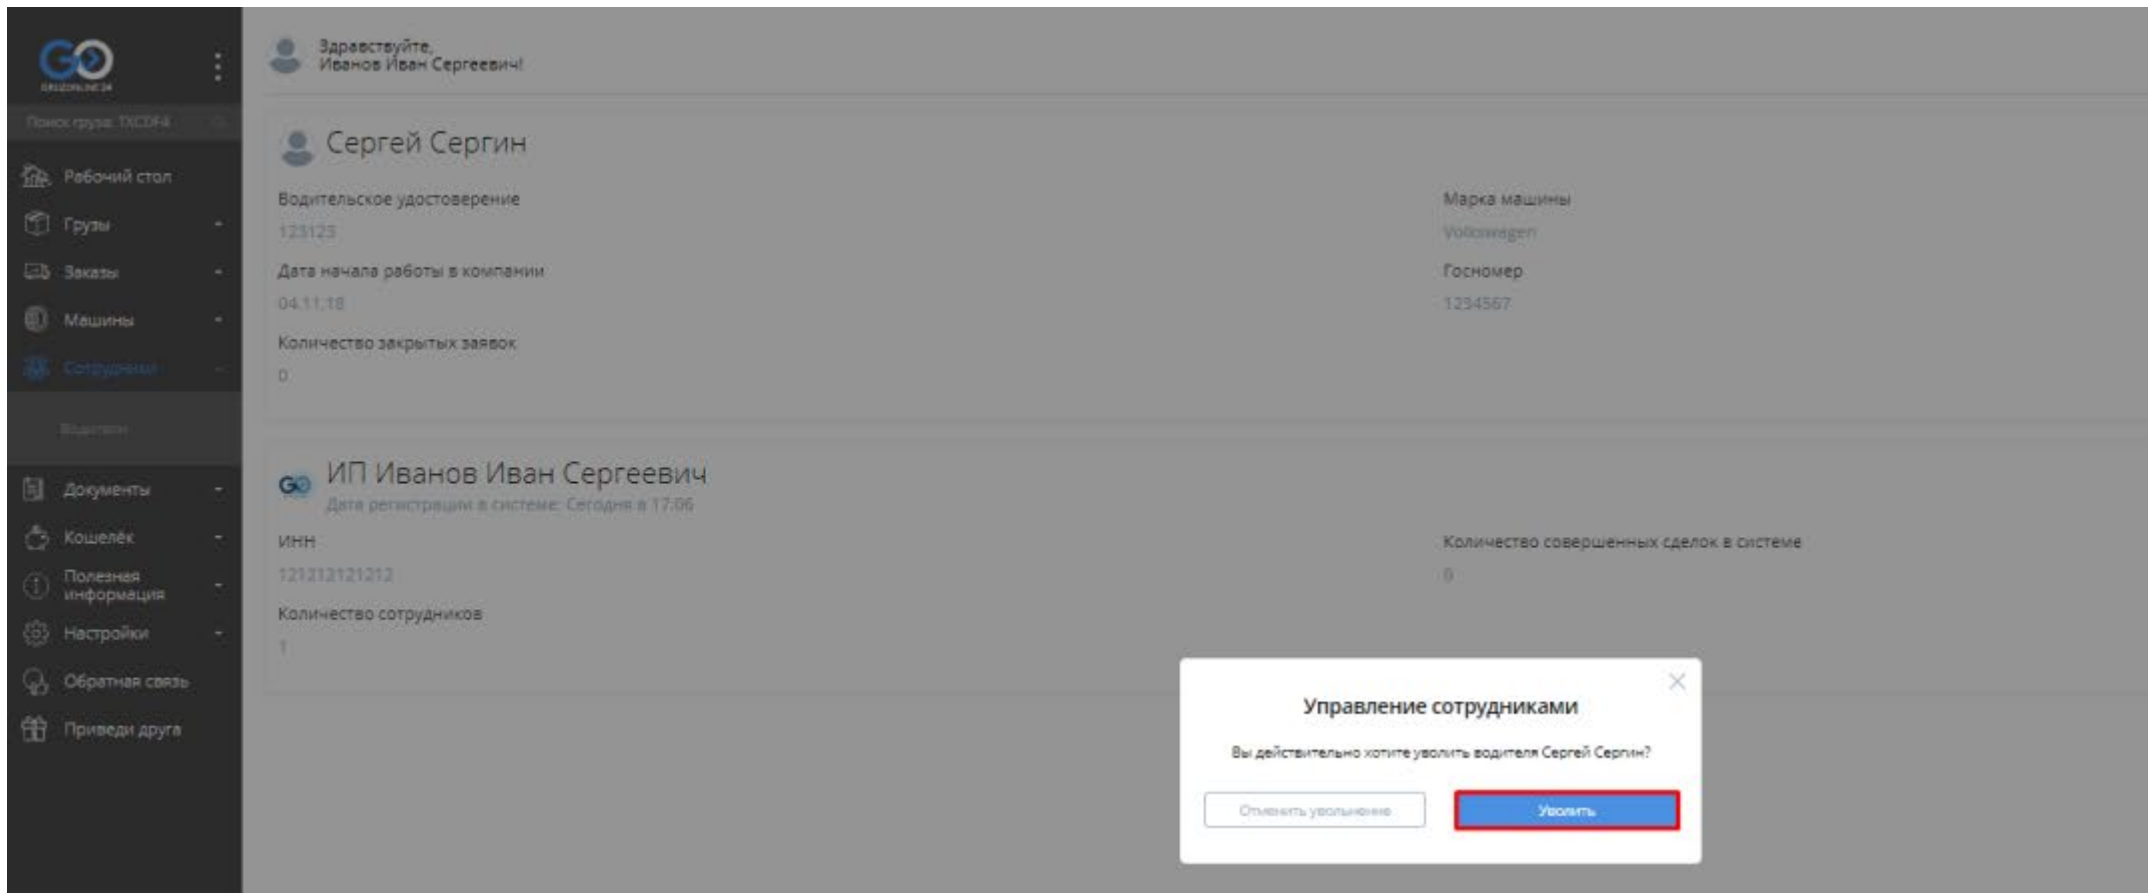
GO
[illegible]

Поиск груза: TXCDF4

Рабочий стол
Грузы
Заказы
Машины
Сотрудники
Водители
Документы
Кошелёк
Полезная информация
Настройки
Обратная связь
Приведи друга

Здравствуйте,
Иванов Иван Сергеевич!

Сергей Сергин

Водительское удостоверение
123123
Дата начала работы в компании
04.11.18
Количество закрытых заявок
0

Марка машины
Volkswagen
Госномер
1234567

ИП Иванов Иван Сергеевич
Дата регистрации в системе: Сегодня в 17:06

ИНН
121212121212
Количество сотрудников
1

Количество совершенных сделок в системе
0

Управление сотрудниками

Вы действительно хотите уволить водителя Сергей Сергин?

Отменить увольнение
Уволить